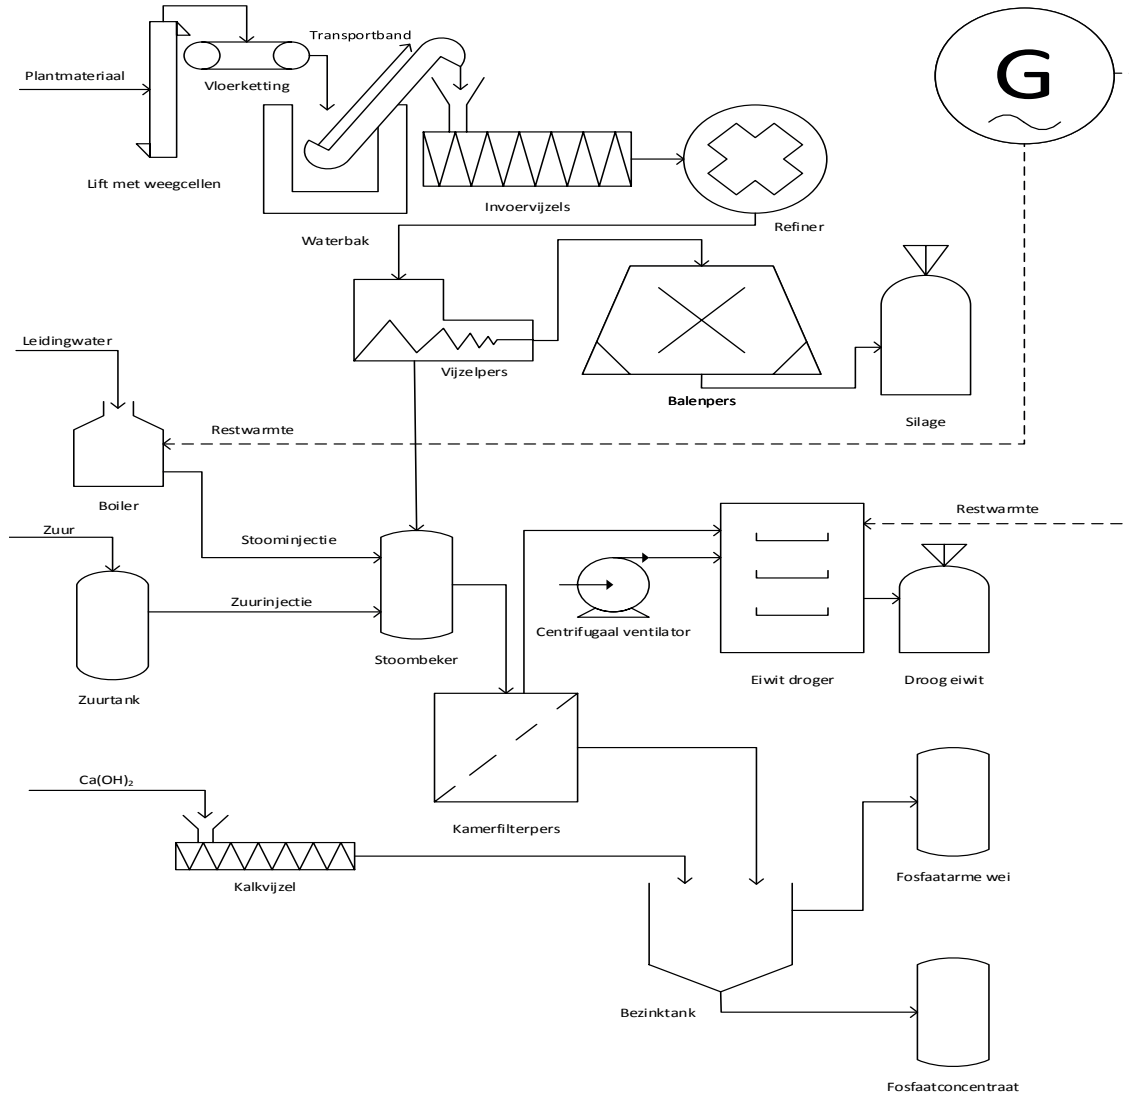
Plantmateriaal
Vloerketting
Transportband
G
Lift met weegcellen
Invoervijzels
Waterbak
Refiner
Vijzelpers
Balenpers
Silage
Leidingwater
Restwarmte
Boiler
Stoominjectie
Zuur
Zuurinjectie
Zuurtank
Stoombeker
Restwarmte
Centrifugaal ventilator
Eiwit droger
Droog eiwit
Kamerfilterpers
$Ca(OH)_2$
Kalkvijzel
Fosfaatarme wei
Bezinktank
Fosfaatconcentraat